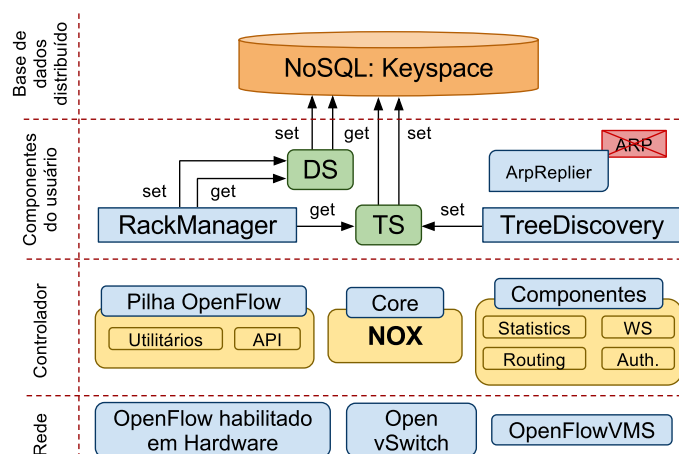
Base de dados distribuído

NoSQL: Keyspace

Componentes do usuário

set
get
set

ARP

DS

AprReplier

set
get

get

set

RackManager

TS

TreeDiscovery

Controlador

Pilha OpenFlow

Core

Componentes

Utilitários

API

NOX

Statistics

WS

Routing

Auth.

Rede

OpenFlow habilitado em Hardware

Open vSwitch

OpenFlowVMS